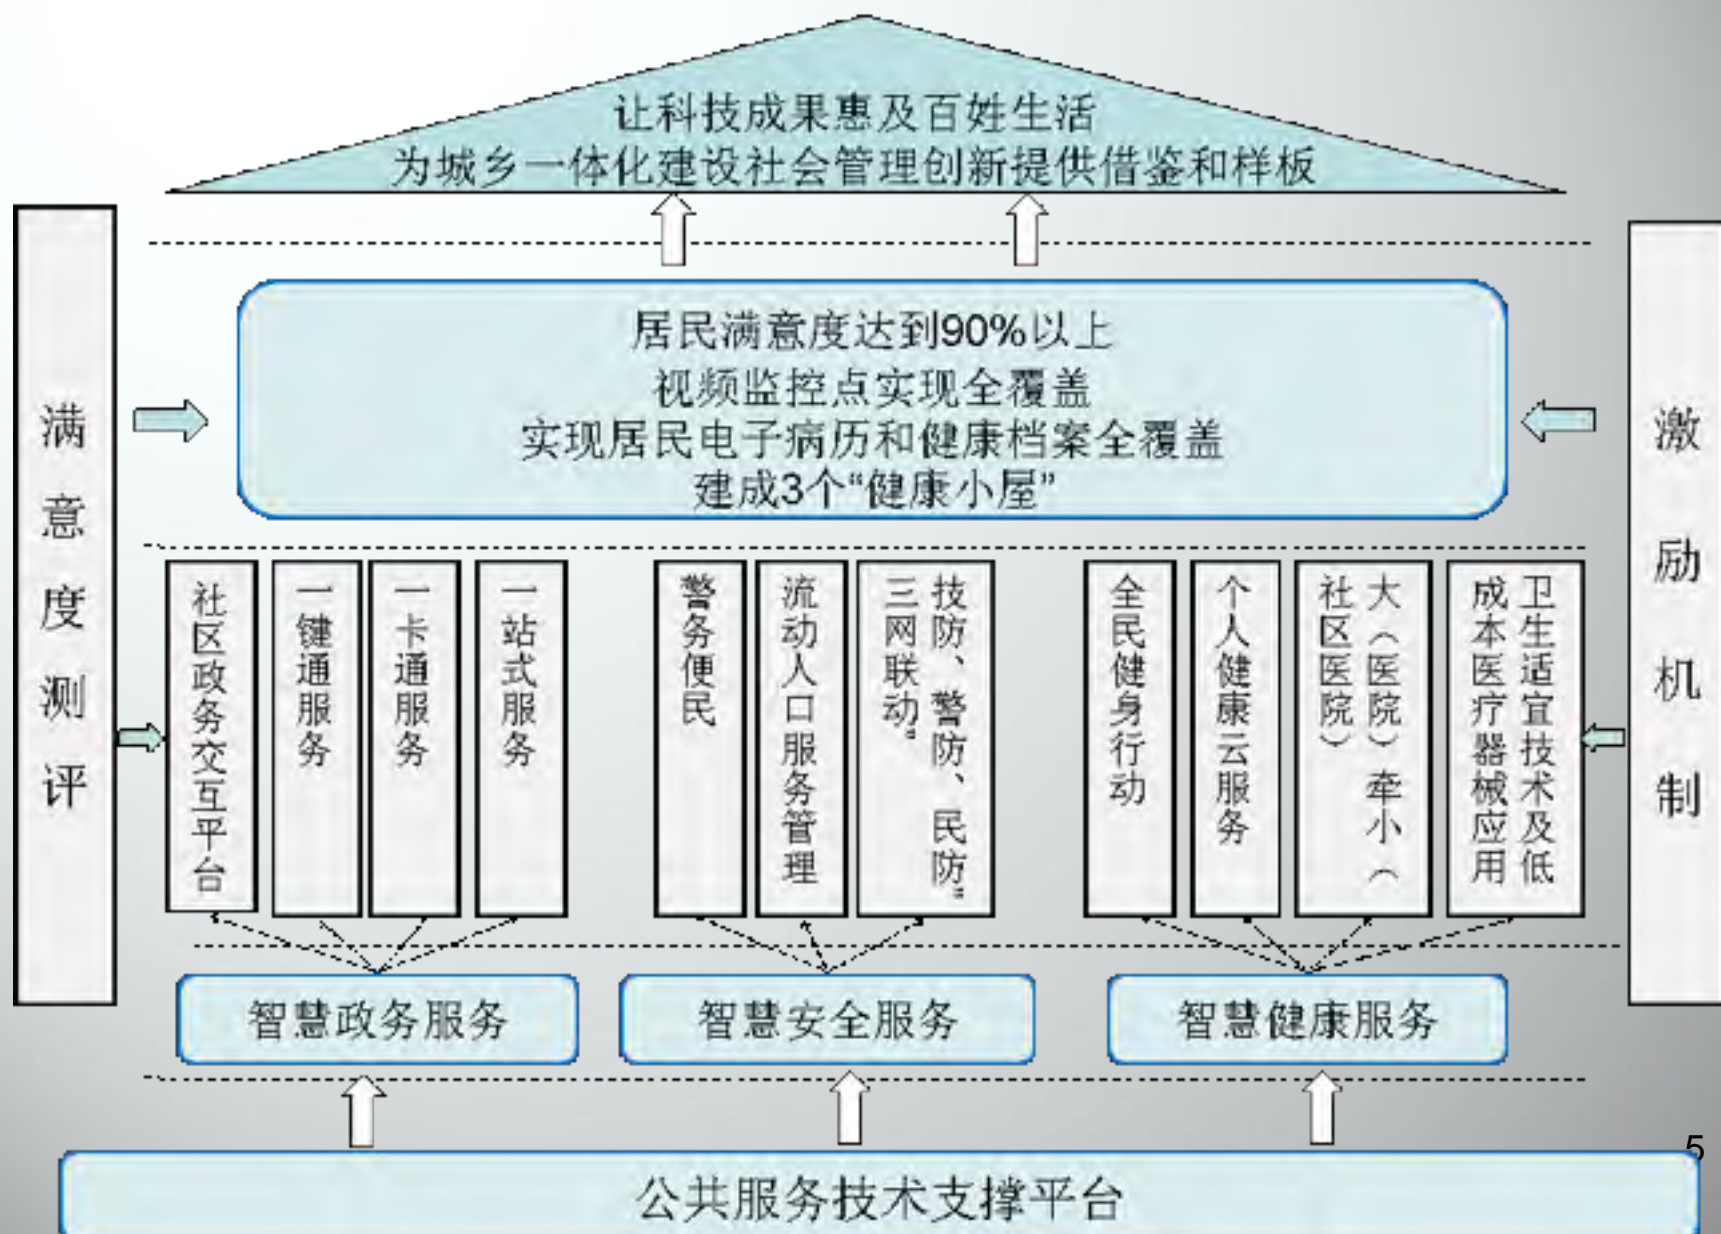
让科技成果惠及百姓生活
为城乡一体化建设社会管理创新提供借鉴和样板

满意度测评

居民满意度达到90%以上
视频监控点实现全覆盖
实现居民电子病历和健康档案全覆盖
建成3个“健康小屋”

激励机制

社区政务交互平台

一键通服务

一卡通服务

一站式服务

警务便民

流动人口服务管理

技防、警防、民防。三网联动。

全民健身行动

个人健康云服务

大（医院）牵小（社区医院）

卫生适宜技术及低成本医疗器械应用

智慧政务服务

智慧安全服务

智慧健康服务

5

公共服务技术支撑平台